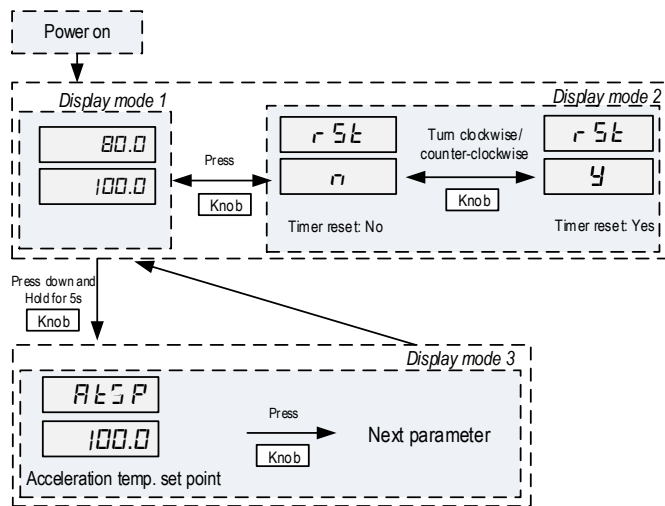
Power on

Display mode 1

80.0

100.0

Press

Knob

Display mode 2

rSt

n

Timer reset: No

Turn clockwise/ counter-clockwise

Knob

rSt

y

Timer reset: Yes

Press down and Hold for 5s

Knob

Display mode 3

AtSP

100.0

Acceleration temp. set point

Press

Knob

Next parameter